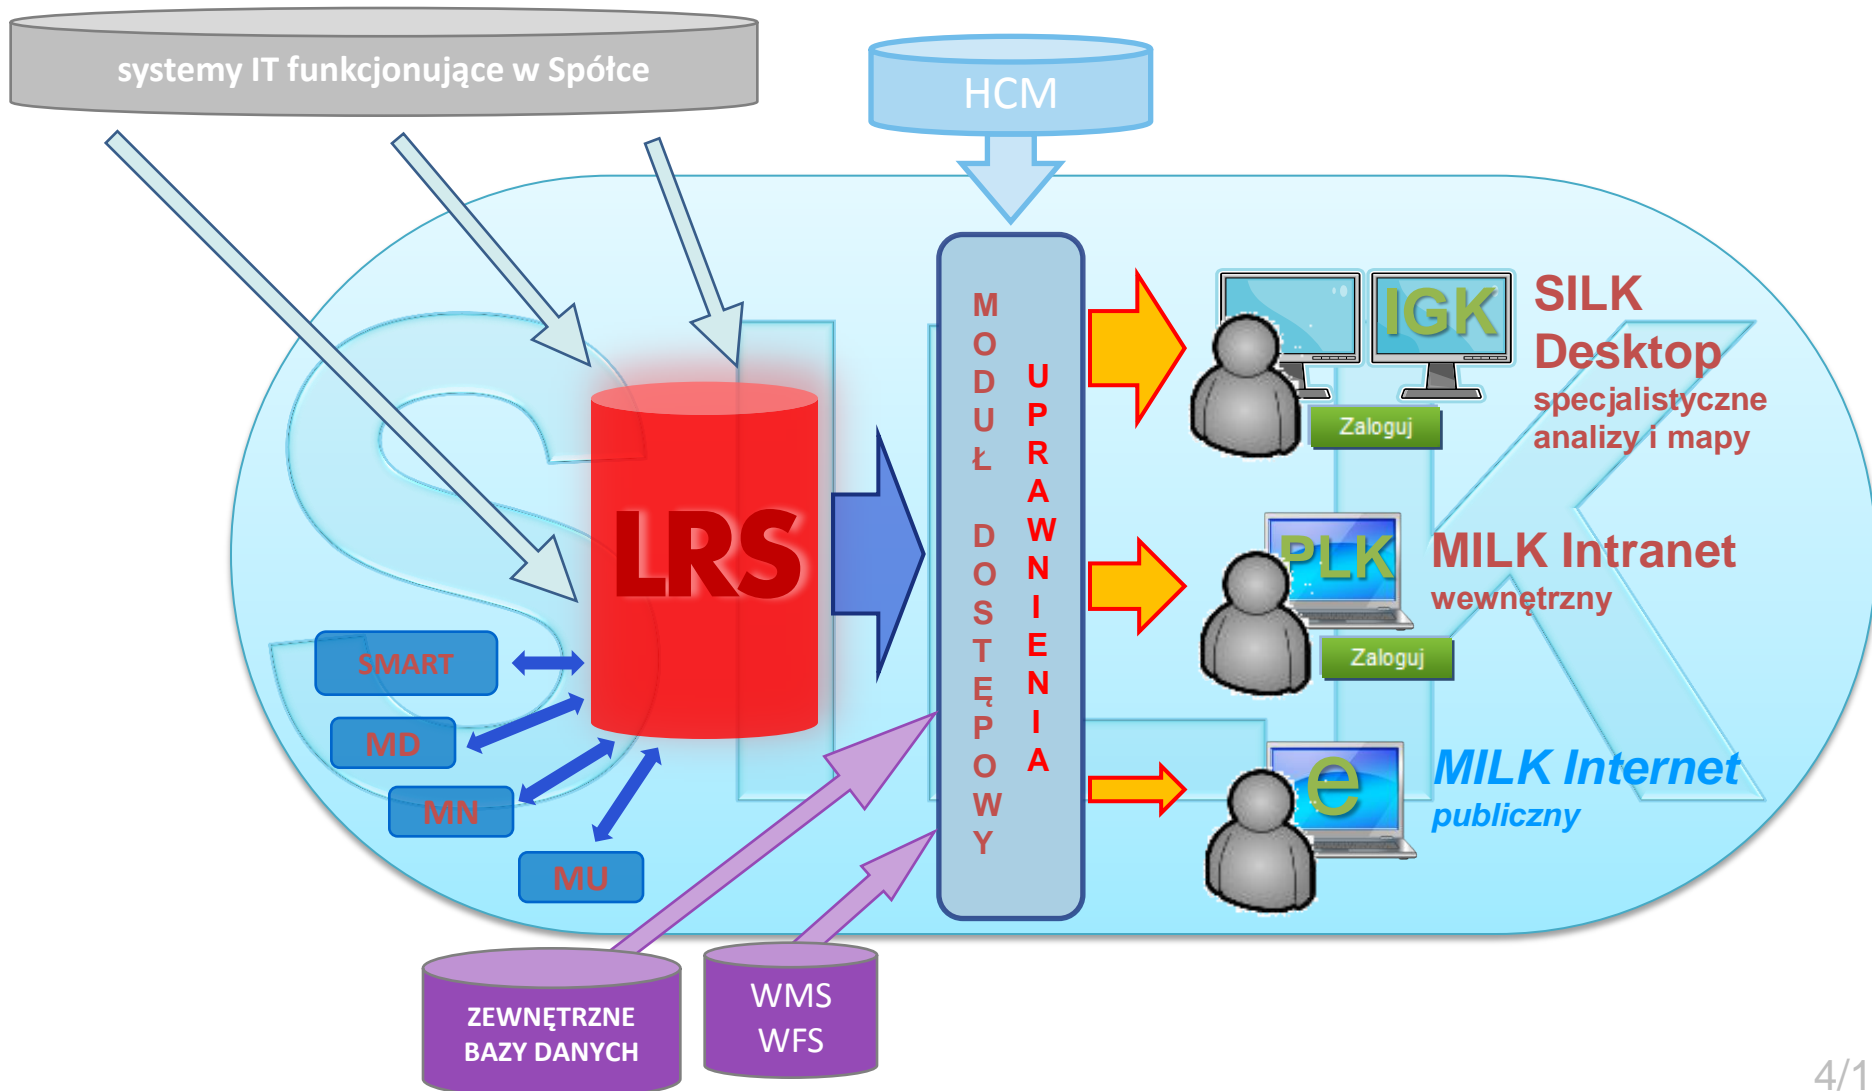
systemy IT funkcjonujące w Spółce

HCM

LRS

SMART

MD

MN

MU

MODUŁ DOSTĘPOWY

UPRAWNIENIA

IGK

SILK Desktop
specjalistyczne analizy i mapy

Zaloguj

PLK

MILK Intranet
wewnętrzny

Zaloguj

e

MILK Internet
publiczny

ZEWNĘTRZNE BAZY DANYCH

WMS
WFS

4/1